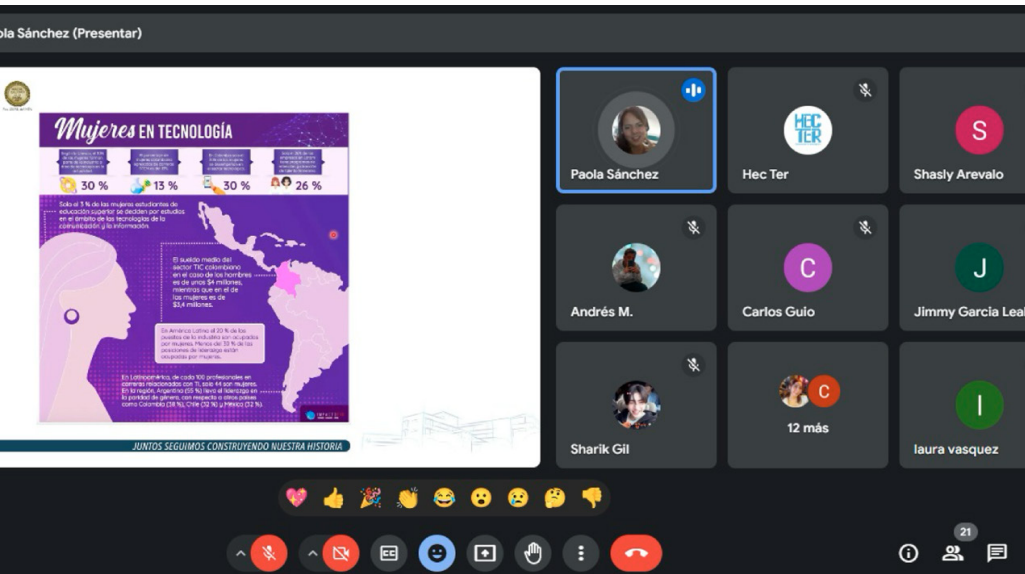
ola Sánchez (Presentar)

Mujeres EN TECNOLOGÍA

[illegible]

30 %

13 %

30 %

26 %

Solo el 3 % de las mujeres estudiantes de educación superior se deciden por estudios en el ámbito de las tecnologías de la comunicación y la información.

El sueldo medio del sector TIC colombiano en el caso de los hombres es de unos $4 millones, mientras que en el de las mujeres es de $3,4 millones.

En América Latina el 20 % de los puestos de la industria son ocupados por mujeres. Menos del 30 % de las posiciones de liderazgo están ocupadas por mujeres.

En Latinoamérica, de cada 100 profesionales en carreras relacionadas con TI, solo 44 son mujeres. En la región, Argentina (55 %) lleva el liderazgo en la paridad de género, con respecto a otros países como Colombia (38 %), Chile (32 %) y México (33 %).

JUNTOS SEGUIMOS CONSTRUYENDO NUESTRA HISTORIA

Paola Sánchez

HEC TER

Hec Ter

S

Shasly Arevalo

Andrés M.

C

Carlos Guio

J

Jimmy Garcia Leal

Sharik Gil

C

12 más

I

laura vasquez

21